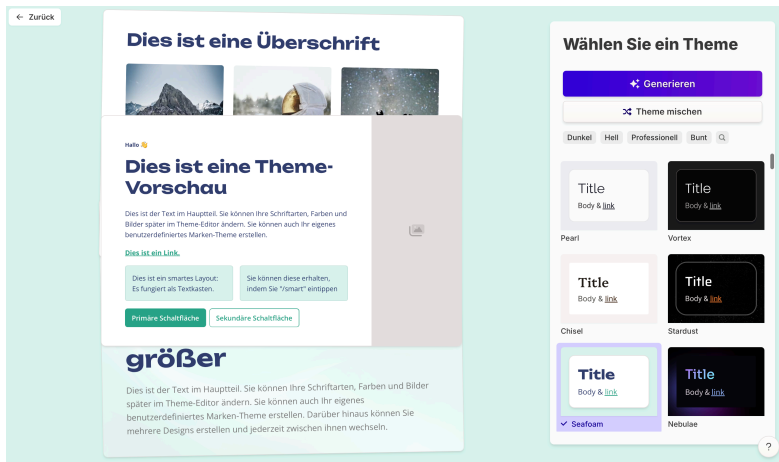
← Zurück

Dies ist eine Überschrift

Hallo 👋

Dies ist eine Theme-Vorschau

Dies ist der Text im Hauptteil. Sie können Ihre Schriftarten, Farben und Bilder später im Theme-Editor ändern. Sie können auch Ihr eigenes benutzerdefiniertes Marken-Theme erstellen.

Dies ist ein Link.

Dies ist ein smartes Layout: Es fungiert als Textkasten.

Sie können diese erhalten, indem Sie "/smart" eintippen

Primäre Schaltfläche

Sekundäre Schaltfläche

größer

Dies ist der Text im Hauptteil. Sie können Ihre Schriftarten, Farben und Bilder später im Theme-Editor ändern. Sie können auch Ihr eigenes benutzerdefiniertes Marken-Theme erstellen. Darüber hinaus können Sie mehrere Designs erstellen und jederzeit zwischen ihnen wechseln.

Wählen Sie ein Theme

Generieren

Theme mischen

Dunkel Hell Professionell Bunt

Title
Body & link
Pearl

Title
Body & link
Vortex

Title
Body & link
Chisel

Title
Body & link
Stardust

Title
Body & link
Seafoam

Title
Body & link
Nebulae

?